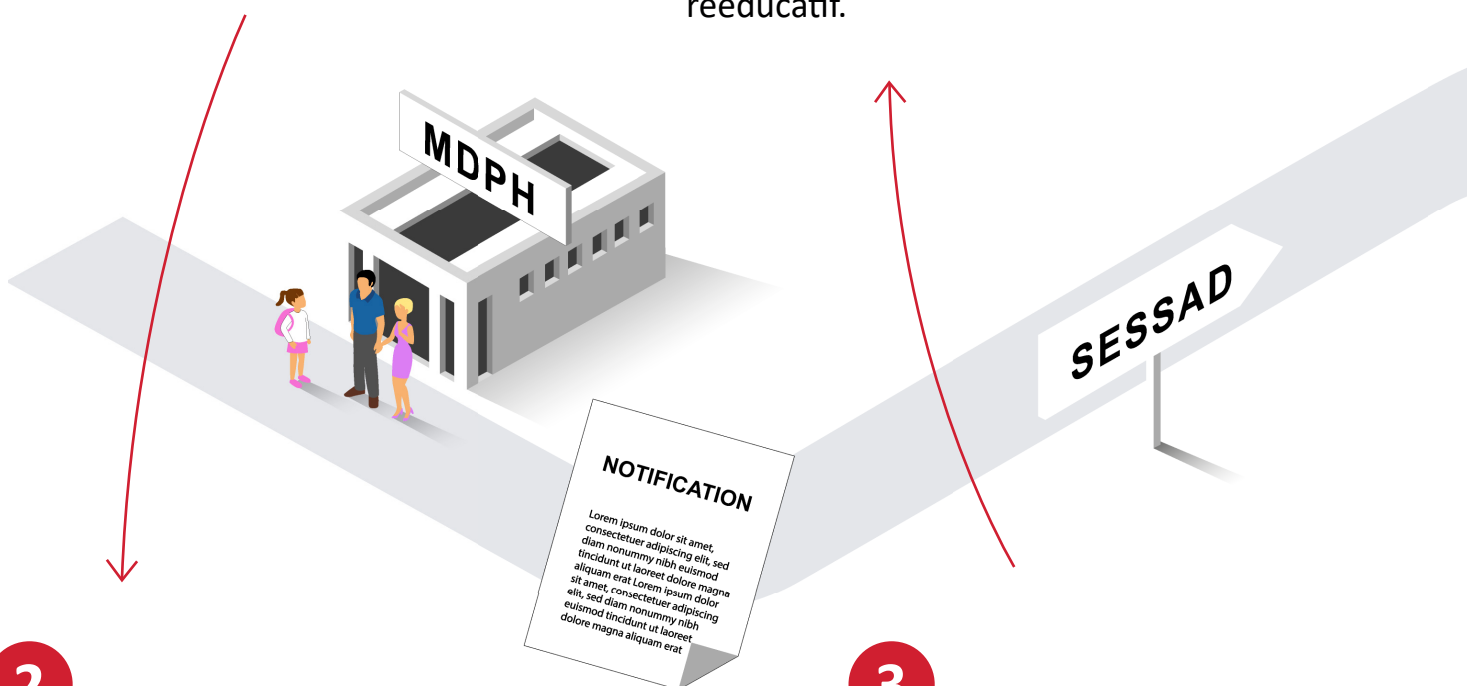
rééducatif.

MDPH

SESSAD

NOTIFICATION

Lorem ipsum dolor sit amet, consectetuer adipiscing elit, sed diam nonummy nibh euismod tincidunt ut laoreet dolore magna aliquam erat Lorem ipsum dolor sit amet, consectetuer adipiscing elit, sed diam nonummy nibh euismod tincidunt ut laoreet dolore magna aliquam erat

2

3